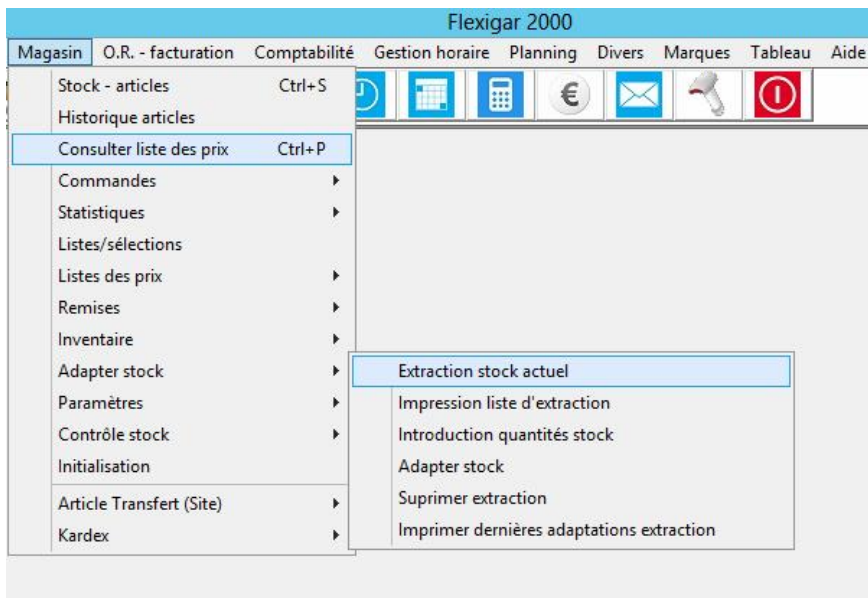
Flexigar 2000

Magasin O.R. - facturation Comptabilité Gestion horaire Planning Divers Marques Tableau Aide

Stock - articles Ctrl+S
Historique articles
Consulter liste des prix Ctrl+P
Commandes
Statistiques
Listes/sélections
Listes des prix
Remises
Inventaire
Adapter stock
Paramètres
Contrôle stock
Initialisation
Article Transfert (Site)
Kardex

Extraction stock actuel
Impression liste d'extraction
Introduction quantités stock
Adapter stock
Suprimer extraction
Imprimer dernières adaptations extraction